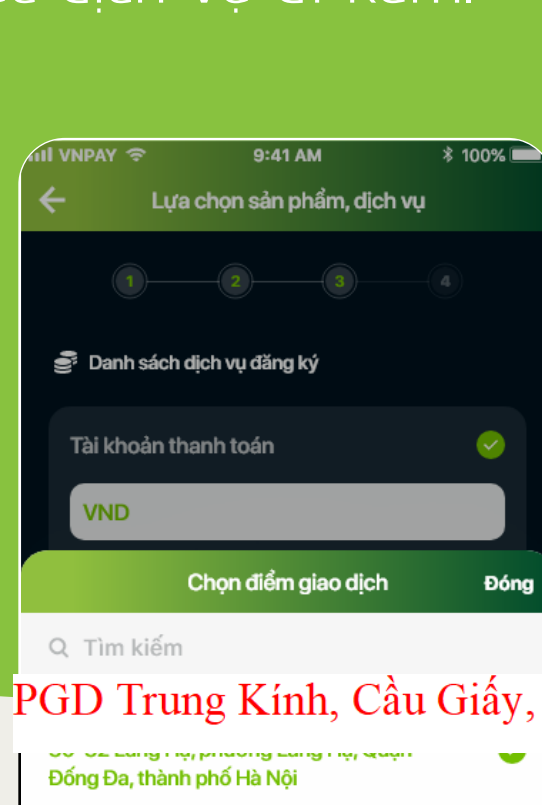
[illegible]

VNPAY 9:41 AM 100%

Lựa chọn sản phẩm, dịch vụ

1 2 3 4

Danh sách dịch vụ đăng ký

Tài khoản thanh toán

VND

Chọn điểm giao dịch Đóng

Tìm kiếm

PGD Trung Kính, Cầu Giấy,

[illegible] Láng Hạ, phường Láng Hạ, Quận Đống Đa, thành phố Hà Nội